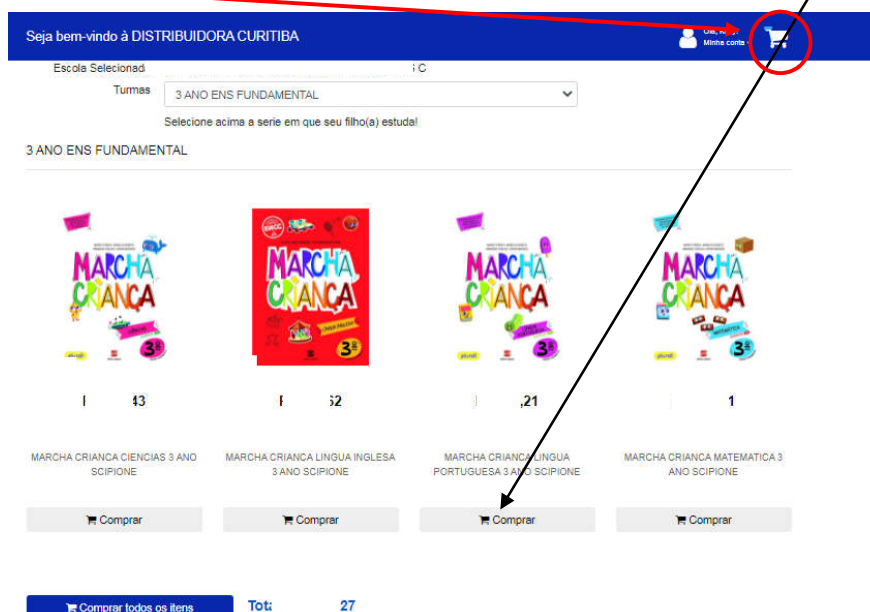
Seja bem-vindo à DISTRIBUIDORA CURITIBA

Olá, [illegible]
Minha conta

Escola Selecionad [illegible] C

Turmas 3 ANO ENS FUNDAMENTAL

Selecione acima a serie em que seu filho(a) estuda!

3 ANO ENS FUNDAMENTAL

MARCHA CRIANÇA 3º

MARCHA CRIANÇA 3º

MARCHA CRIANÇA 3º

MARCHA CRIANÇA 3º

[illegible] 43

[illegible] 52

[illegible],21

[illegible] 1

MARCHA CRIANCA CIENCIAS 3 ANO SCIPIONE

MARCHA CRIANCA LINGUA INGLESA 3 ANO SCIPIONE

MARCHA CRIANCA LINGUA PORTUGUESA 3 ANO SCIPIONE

MARCHA CRIANCA MATEMATICA 3 ANO SCIPIONE

Comprar

Comprar

Comprar

Comprar

Comprar todos os itens

Tot: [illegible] 27